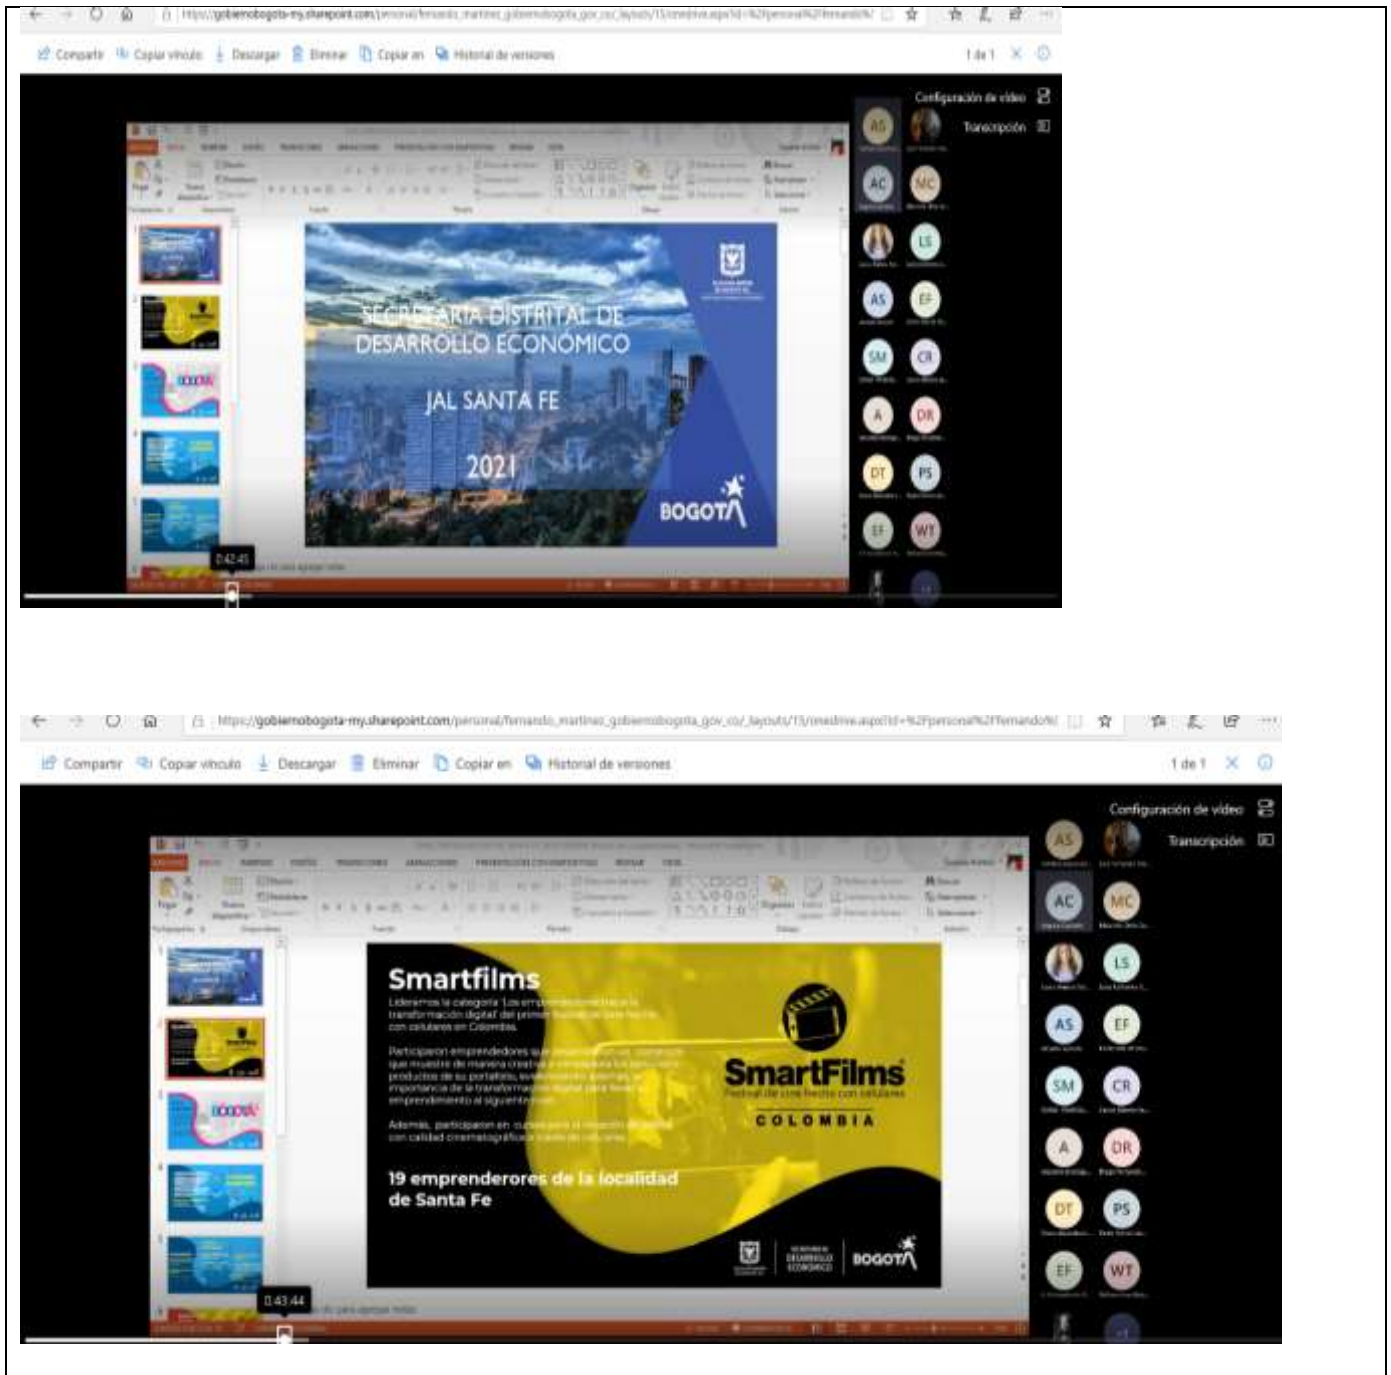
https://gobiernobogota-my.sharepoint.com/personal/fernando_martinez_gobiernobogota_gov_co/_layouts/15/onedrive.aspx?id=%2Fpersonal%2Ffernando%

Compartir Copiar vínculo Descargar Eliminar Copiar en Historial de versiones

1 de 1

Configuración de vídeo

Transcripción

AS AC MC LS AS EF SM CR A DR DT PS EF WT

SECRETARÍA DISTRITAL DE DESARROLLO ECONÓMICO

JAL SANTA FE

2021

BOGOTÁ

0:42:45

https://gobiernobogota-my.sharepoint.com/personal/fernando_martinez_gobiernobogota_gov_co/_layouts/15/onedrive.aspx?id=%2Fpersonal%2Ffernando%

Compartir Copiar vínculo Descargar Eliminar Copiar en Historial de versiones

1 de 1

Configuración de vídeo

Transcripción

AS AC MC LS AS EF SM CR A DR DT PS EF WT

Smartfilms

Lideramos la categoría 'Los emprendedores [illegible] transformación digital' del primer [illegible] con celulares en Colombia.

Participaron emprendedores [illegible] que muestre de manera creativa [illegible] productos de su portafolio, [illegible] importancia de la transformación digital para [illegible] emprendimiento al siguiente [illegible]

Además, participaron en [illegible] con calidad cinematográfica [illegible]

19 emprenderores de la localidad de Santa Fe

SmartFilms

Festival de cine hecho con celulares

COLOMBIA

BOGOTÁ

0:43:44